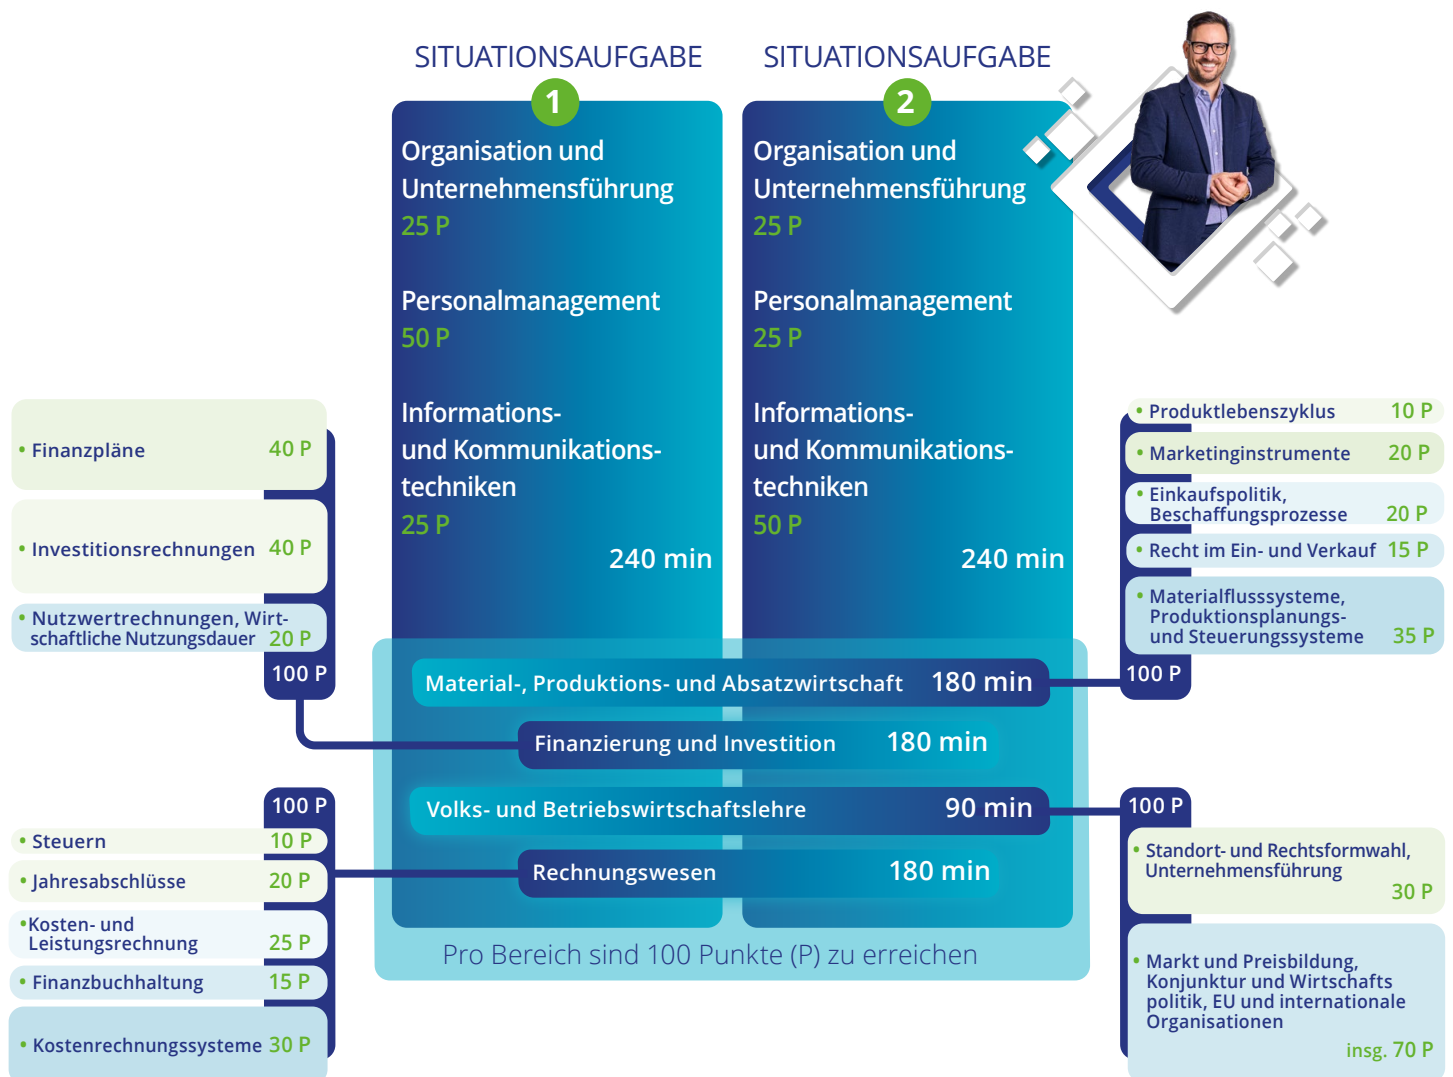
SITUATIONSAUFGABE
1
Organisation und Unternehmensführung
25 P

Personalmanagement
50 P

Informations- und Kommunikations-techniken
25 P
240 min

SITUATIONSAUFGABE
2
Organisation und Unternehmensführung
25 P

Personalmanagement
25 P

Informations- und Kommunikations-techniken
50 P
240 min

• Finanzpläne 40 P
• Investitionsrechnungen 40 P
• Nutzwertrechnungen, Wirtschaftliche Nutzungsdauer 20 P
100 P

• Produktlebenszyklus 10 P
• Marketinginstrumente 20 P
• Einkaufspolitik, Beschaffungsprozesse 20 P
• Recht im Ein- und Verkauf 15 P
• Materialflusssysteme, Produktionsplanungs- und Steuerungssysteme 35 P
100 P

Material-, Produktions- und Absatzwirtschaft 180 min
Finanzierung und Investition 180 min
Volks- und Betriebswirtschaftslehre 90 min
Rechnungswesen 180 min

100 P
• Steuern 10 P
• Jahresabschlüsse 20 P
•Kosten- und Leistungsrechnung 25 P
• Finanzbuchhaltung 15 P
• Kostenrechnungssysteme 30 P

100 P
• Standort- und Rechtsformwahl, Unternehmensführung 30 P
• Markt und Preisbildung, Konjunktur und Wirtschafts politik, EU und internationale Organisationen insg. 70 P

Pro Bereich sind 100 Punkte (P) zu erreichen